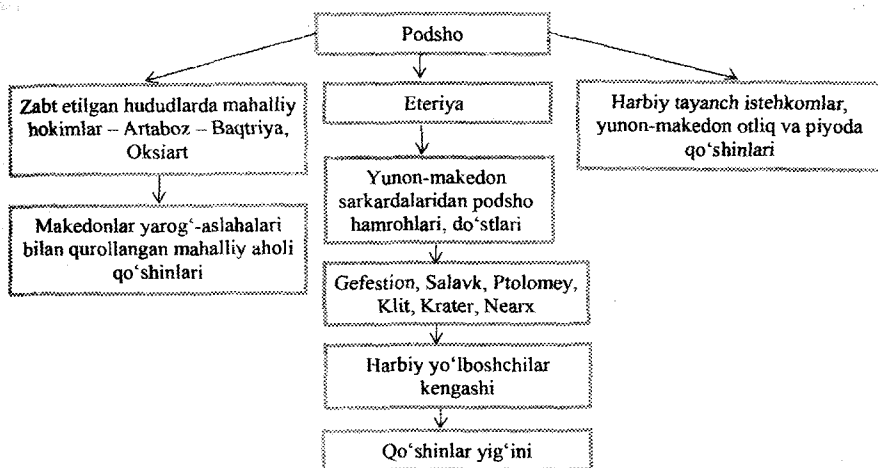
Podsho

Zabt etilgan hududlarda mahalliy hokimlar – Artaboz – Baqtriya, Oksiart

Makedonlar yarog‘-aslahalari bilan qurollangan mahalliy aholi qo‘shinlari

Eteriya

Yunon-makedon sarkardalaridan podsho hamrohlari, do‘stlari

Gefestion, Salavk, Ptolomey, Klit, Krater, Nearx

Harbiy yo‘lboshchilar kengashi

Qo‘shinlar yig‘ini

Harbiy tayanch istehkomlar, yunon-makedon otliq va piyoda qo‘shinlari